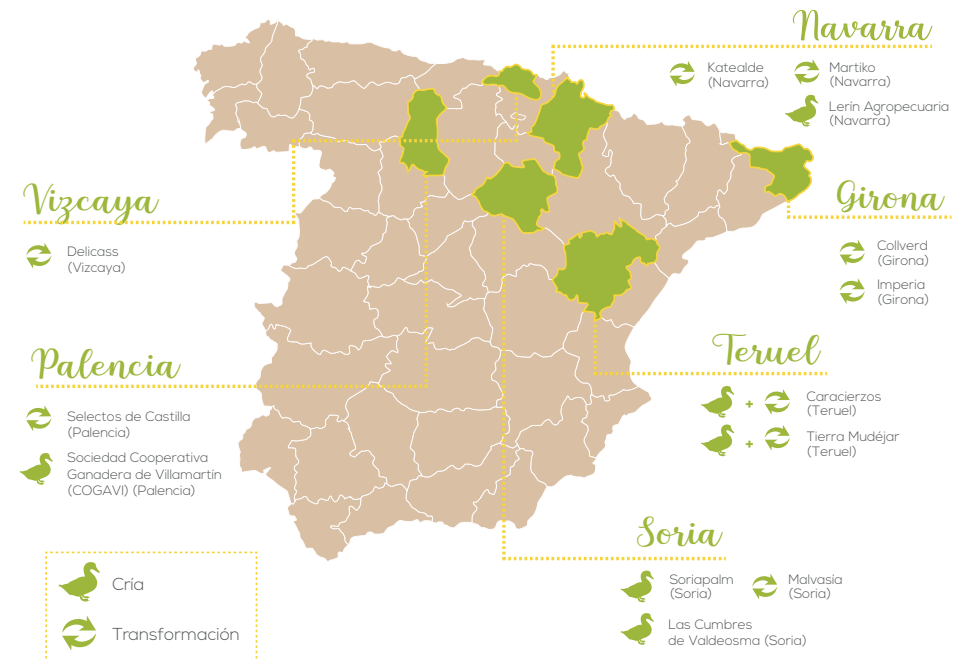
Navarra

Katealde (Navarra)

Martiko (Navarra)

Lerín Agropecuaria (Navarra)

Vizcaya

Delicass (Vizcaya)

Girona

Collverd (Girona)

Imperia (Girona)

Palencia

Selectos de Castilla (Palencia)

Sociedad Cooperativa Ganadera de Villamartín (COGAVI) (Palencia)

Teruel

+ Caracierzos (Teruel)

+ Tierra Mudéjar (Teruel)

Soria

Soriapalm (Soria)

Malvasia (Soria)

Las Cumbres de Valdeosma (Soria)

Cría

Transformación